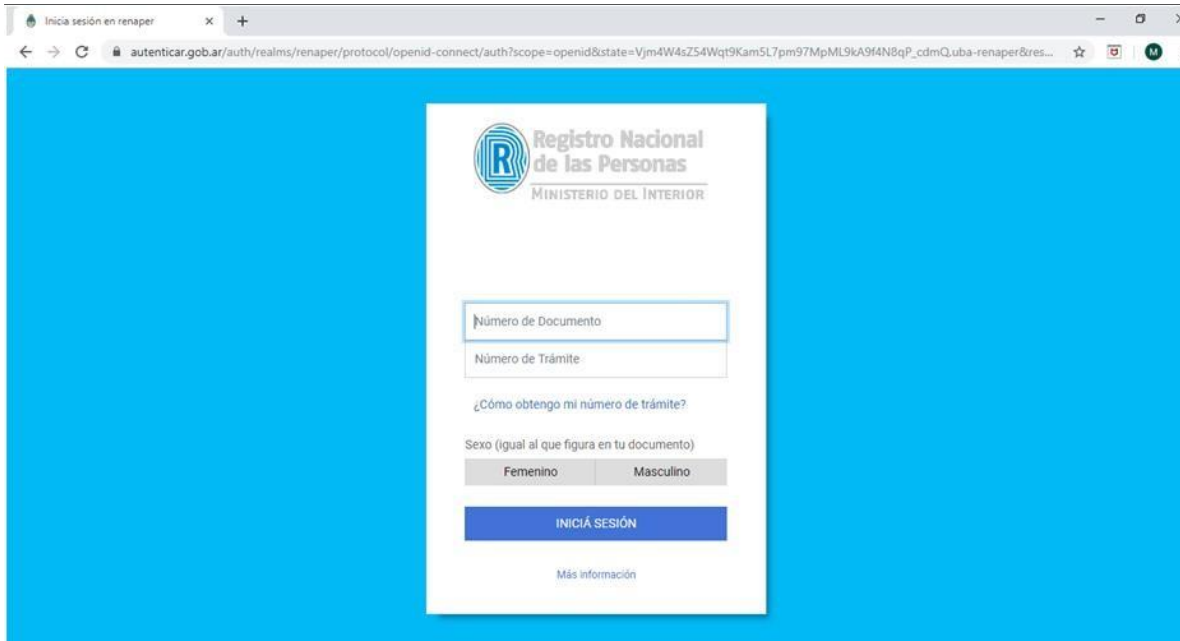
Inicia sesión en renaper × +

autenticar.gob.ar/auth/realms/renaper/protocol/openid-connect/auth?scope=openid&state=Vjm4W4sZ54Wqt9Kam5L7pm97MpML9kA9f4N8qP_cdmQ.uba-renaper&res...

M

R

Registro Nacional de las Personas

MINISTERIO DEL INTERIOR

Número de Documento

Número de Trámite

¿Cómo obtengo mi número de trámite?

Sexo (igual al que figura en tu documento)

Femenino | Masculino

INICIÁ SESIÓN

Más información